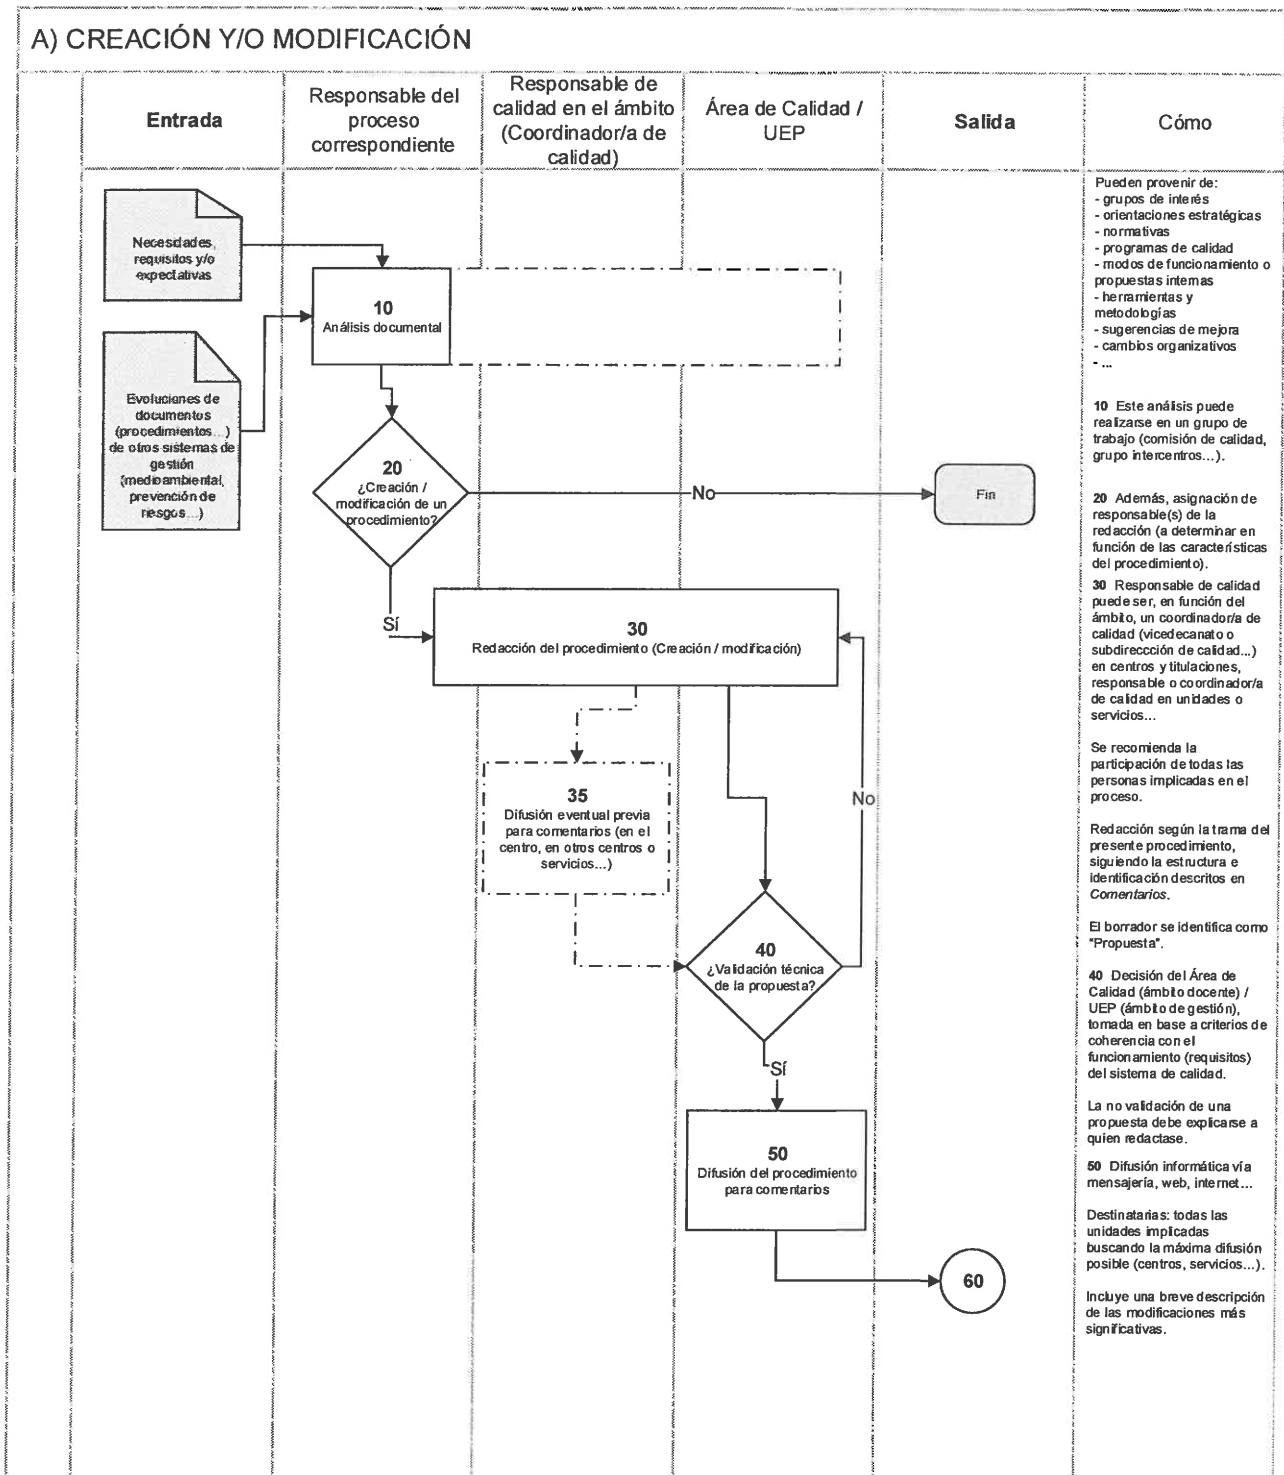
A) CREACIÓN Y/O MODIFICACIÓN

| Entrada | Responsable del proceso correspondiente | Responsable de calidad en el ámbito (Coordinador/a de calidad) | Área de Calidad / UEP | Salida | Cómo |
|---|---|---|---|---|---|

Necesidades, requisitos y/o expectativas

Evoluciones de documentos (procedimientos...) de otros sistemas de gestión (medioambiental, prevención de riesgos...)

10
Análisis documental

20
¿Creación / modificación de un procedimiento?

No

Fin

Sí

30
Redacción del procedimiento (Creación / modificación)

35
Difusión eventual previa para comentarios (en el centro, en otros centros o servicios...)

No

40
¿Validación técnica de la propuesta?

Sí

50
Difusión del procedimiento para comentarios

60

Pueden provenir de:
- grupos de interés
- orientaciones estratégicas
- normativas
- programas de calidad
- modos de funcionamiento o propuestas internas
- herramientas y metodologías
- sugerencias de mejora
- cambios organizativos
- ...

10 Este análisis puede realizarse en un grupo de trabajo (comisión de calidad, grupo intercentros...).

20 Además, asignación de responsable(s) de la redacción (a determinar en función de las características del procedimiento).

30 Responsable de calidad puede ser, en función del ámbito, un coordinador/a de calidad (vicedecanato o subdirecccción de calidad...) en centros y titulaciones, responsable o coordinador/a de calidad en unidades o servicios...

Se recomienda la participación de todas las personas implicadas en el proceso.

Redacción según la trama del presente procedimiento, siguiendo la estructura e identificación descritos en Comentarios.

El borrador se identifica como "Propuesta".

40 Decisión del Área de Calidad (ámbito docente) / UEP (ámbito de gestión), tomada en base a criterios de coherencia con el funcionamiento (requisitos) del sistema de calidad.

La no validación de una propuesta debe explicarse a quien redactase.

50 Difusión informática vía mensajería, web, internet...

Destinatarias: todas las unidades implicadas buscando la máxima difusión posible (centros, servicios...).

Incluye una breve descripción de las modificaciones más significativas.